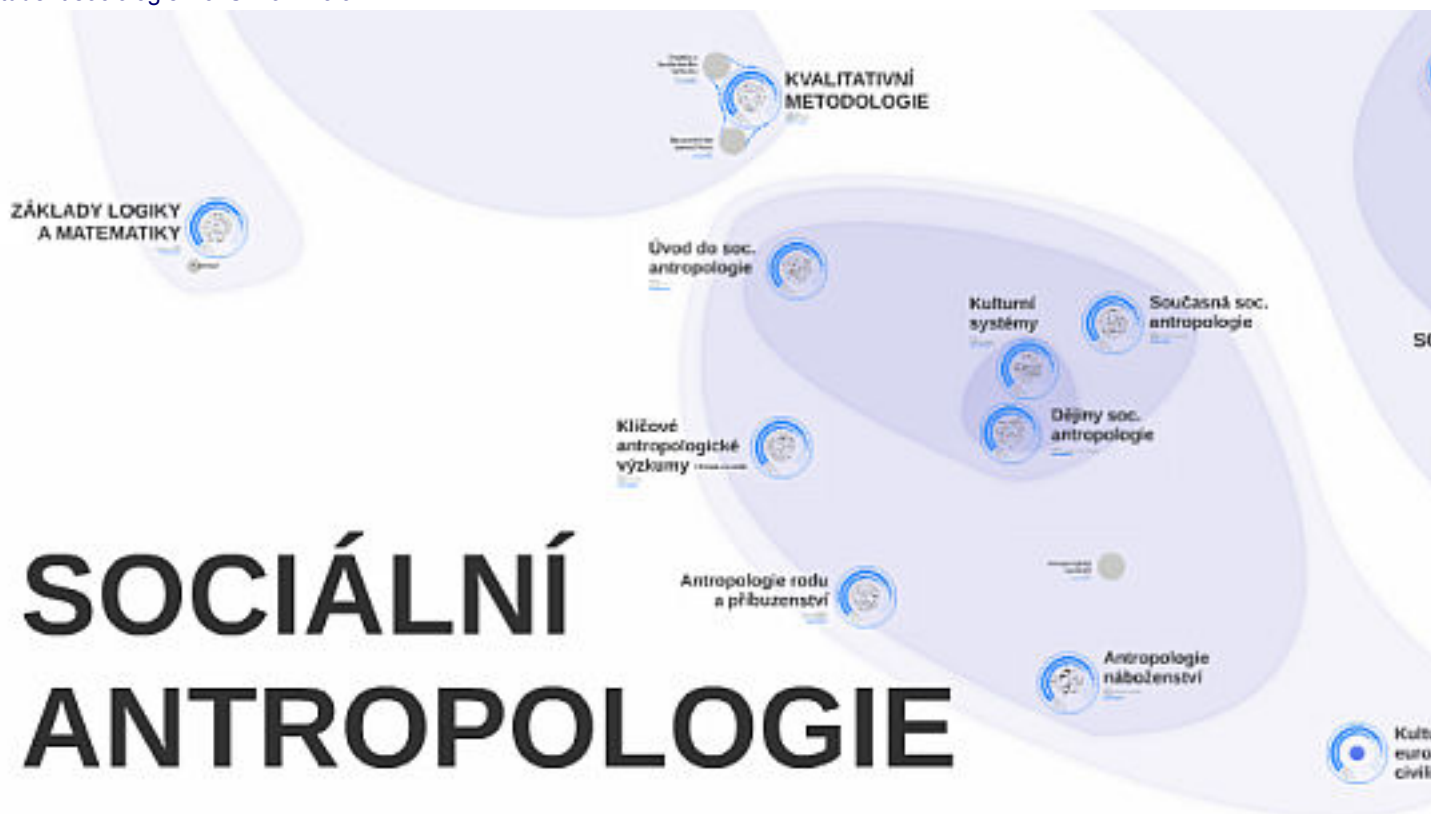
KVALITATIVNÍ METODOLOGIE

ZÁKLADY LOGIKY A MATEMATIKY

Úvod do soc. antropologie

Kulturní systémy

Současná soc. antropologie

SO

Dějiny soc. antropologie

Klíčové antropologické výzkumy

SOCIÁLNÍ ANTROPOLOGIE

Antropologie rodu a příbuzenství

Antropologie náboženství

Kult euro civili